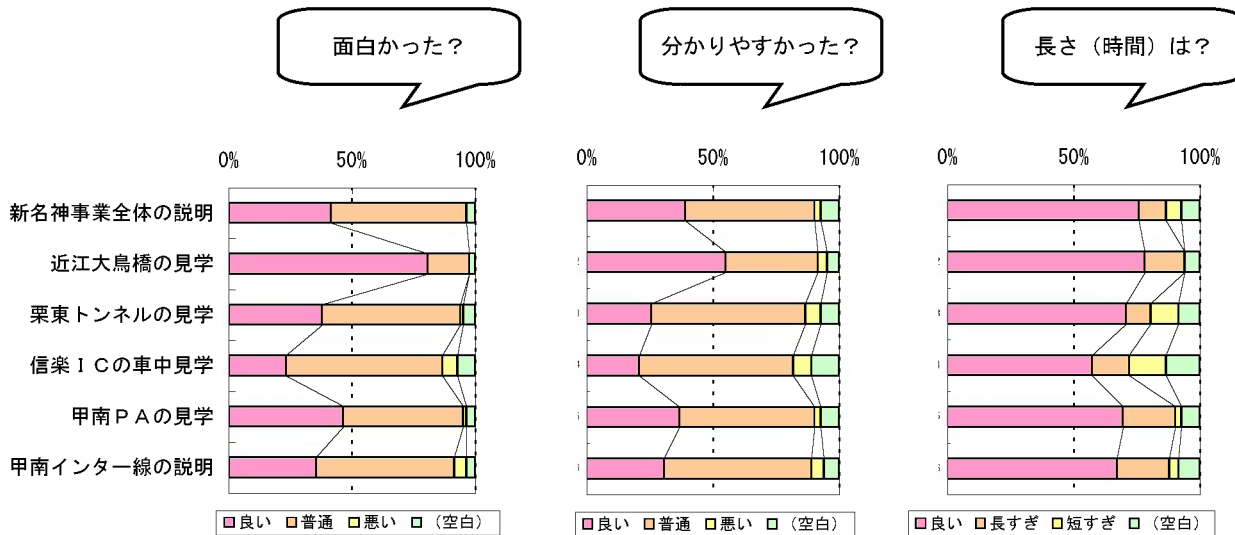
面白かった？

分かりやすかった？

長さ（時間）は？

0% 50% 100%

新名神事業全体の説明
近江大鳥橋の見学
栗東トンネルの見学
信楽ＩＣの車中見学
甲南ＰＡの見学
甲南インター線の説明

□良い □普通 □悪い □（空白）

0% 50% 100%

□良い □普通 □悪い □（空白）

0% 50% 100%

□良い □長すぎ □短すぎ □（空白）